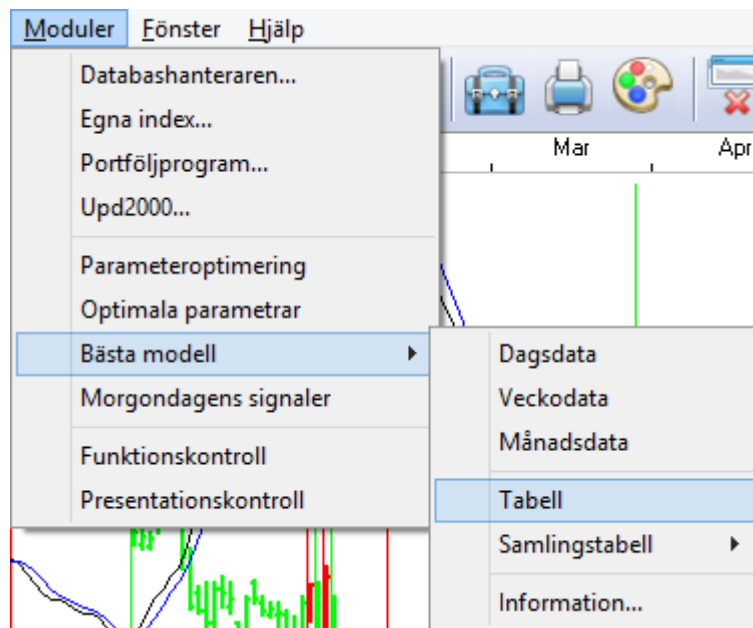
Moduler Fönster Hjälp

Databashanteraren...
Egna index...
Portföljprogram...
Upd2000...

Parameteroptimering
Optimala parametrar
Bästa modell
Morgondagens signaler

Funktionskontroll
Presentationskontroll

Mar
Apr

Dagsdata
Veckodata
Månadsdata

Tabell
Samlingstabell

Information...